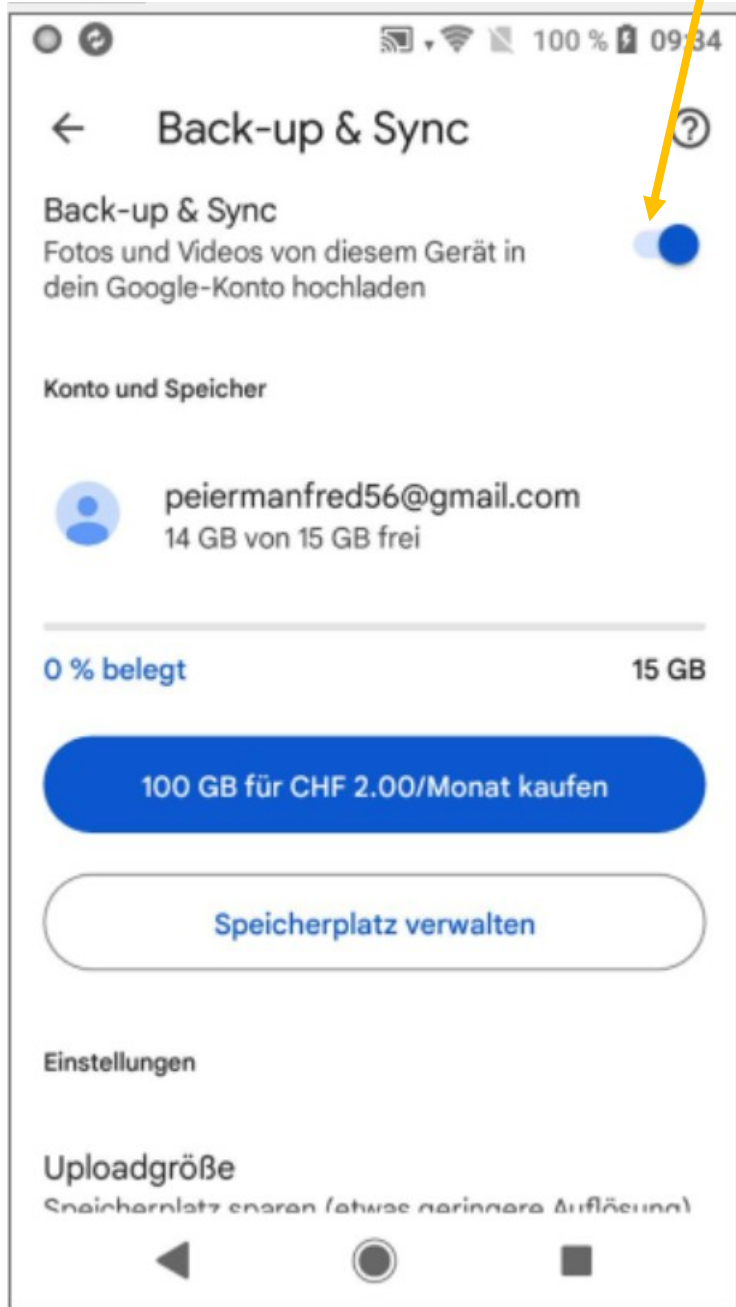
100 % 09:34

Back-up & Sync

Back-up & Sync
Fotos und Videos von diesem Gerät in dein Google-Konto hochladen

Konto und Speicher

peiermanfred56@gmail.com
14 GB von 15 GB frei

0 % belegt
15 GB

100 GB für CHF 2.00/Monat kaufen

Speicherplatz verwalten

Einstellungen

Uploadgröße
Speicherplatz sparen (etwas geringere Auflösung)